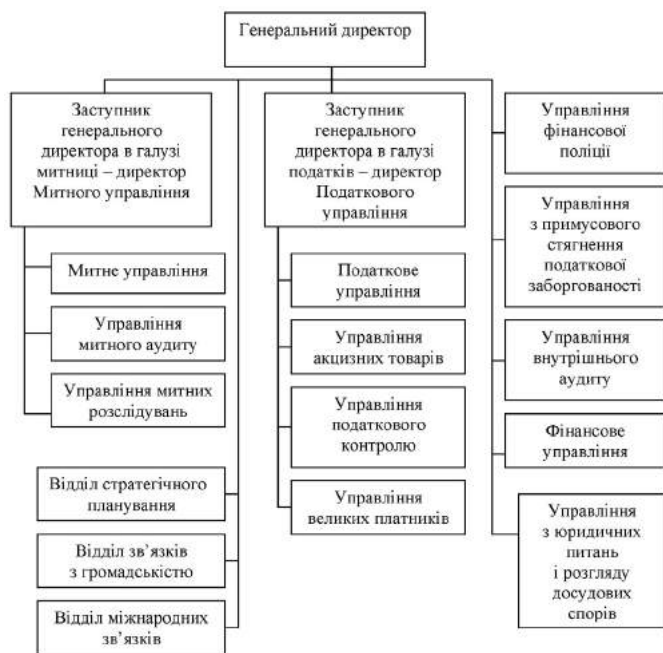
Генеральний директор

Заступник генерального директора в галузі митниці – директор Митного управління

Митне управління

Управління митного аудиту

Управління митних розслідувань

Відділ стратегічного планування

Відділ зв'язків з громадськістю

Відділ міжнародних зв'язків

Заступник генерального директора в галузі податків – директор Податкового управління

Податкове управління

Управління акцизних товарів

Управління податкового контролю

Управління великих платників

Управління фінансової поліції

Управління з примусового стягнення податкової заборгованості

Управління внутрішнього аудиту

Фінансове управління

Управління з юридичних питань і розгляду досудових спорів